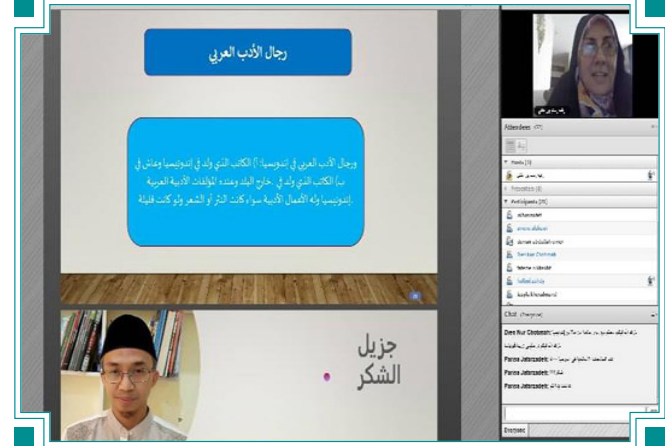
رجال الأدب العربي

ورجال الأدب العربي في إندونيسيا: ۱) الكاتب الذي ولد في إندونيسيا وعاش في ،ب) الكاتب الذي ولد في خارج البلد وعنده المؤلفات الأدبية العربية .بإندونيسيا وله الأعمال الأدبية سواء كانت النثر أو الشعر ولو كانت قليلة

جزيل الشكر

Attendees (17)

Hosts (1)

Presenters (0)

Participants (16)

Chat (Everyone)

Dewi Nur Chotimah:

Parisa Jafarzadeh:

Parisa Jafarzadeh:

Parisa Jafarzadeh:

Everyone